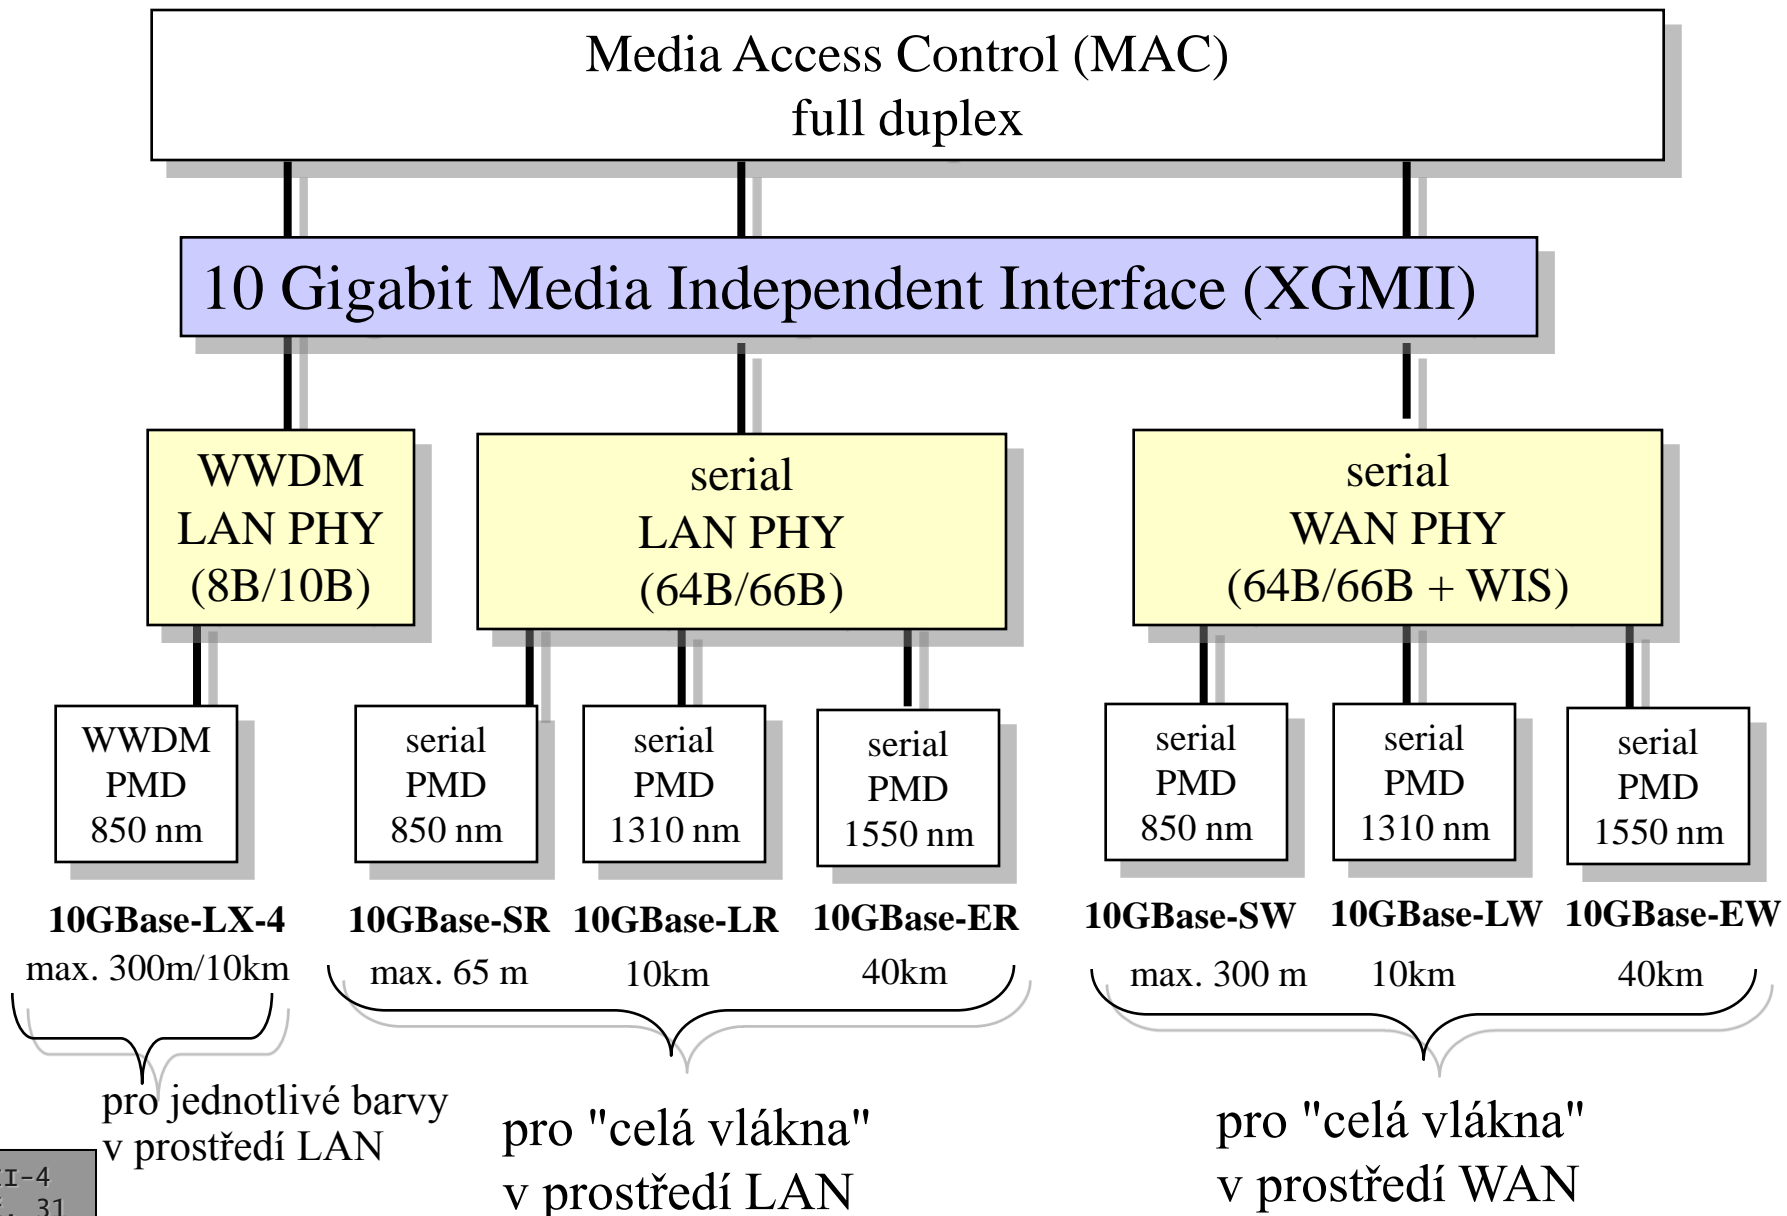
Media Access Control (MAC)
full duplex

10 Gigabit Media Independent Interface (XGMII)

WWDM
LAN PHY
(8B/10B)

serial
LAN PHY
(64B/66B)

serial
WAN PHY
(64B/66B + WIS)

WWDM
PMD
850 nm

serial
PMD
850 nm

serial
PMD
1310 nm

serial
PMD
1550 nm

serial
PMD
850 nm

serial
PMD
1310 nm

serial
PMD
1550 nm

10GBase-LX-4
max. 300m/10km

10GBase-SR
max. 65 m

10GBase-LR
10km

10GBase-ER
40km

10GBase-SW
max. 300 m

10GBase-LW
10km

10GBase-EW
40km

pro jednotlivé barvy
v prostředí LAN

pro "celá vlákna"
v prostředí LAN

pro "celá vlákna"
v prostředí WAN

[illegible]I-4
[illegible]. 31